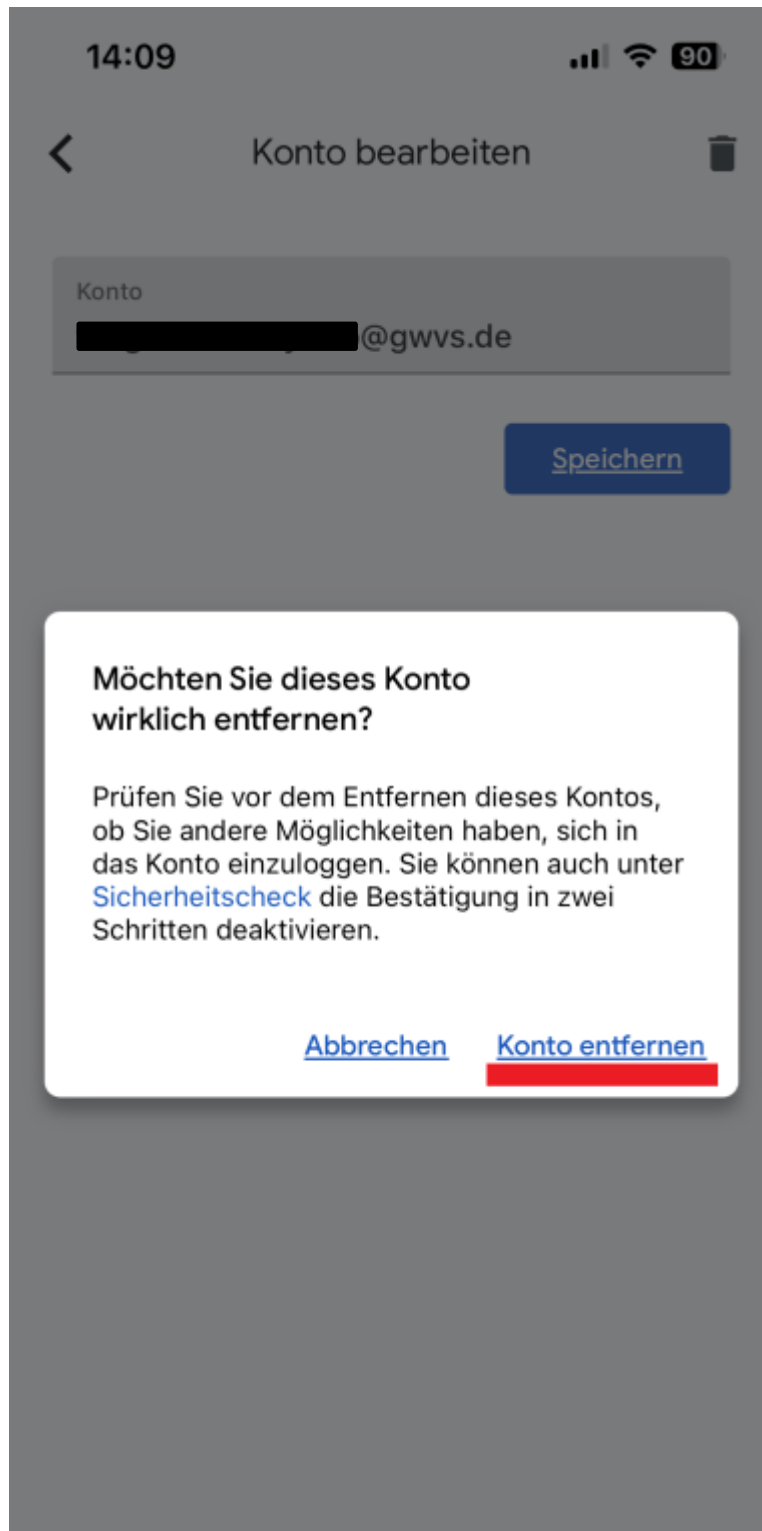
14:09

90

Konto bearbeiten

Konto
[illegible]@gwvs.de

Speichern

Möchten Sie dieses Konto wirklich entfernen?

Prüfen Sie vor dem Entfernen dieses Kontos, ob Sie andere Möglichkeiten haben, sich in das Konto einzuloggen. Sie können auch unter Sicherheitscheck die Bestätigung in zwei Schritten deaktivieren.

Abbrechen Konto entfernen